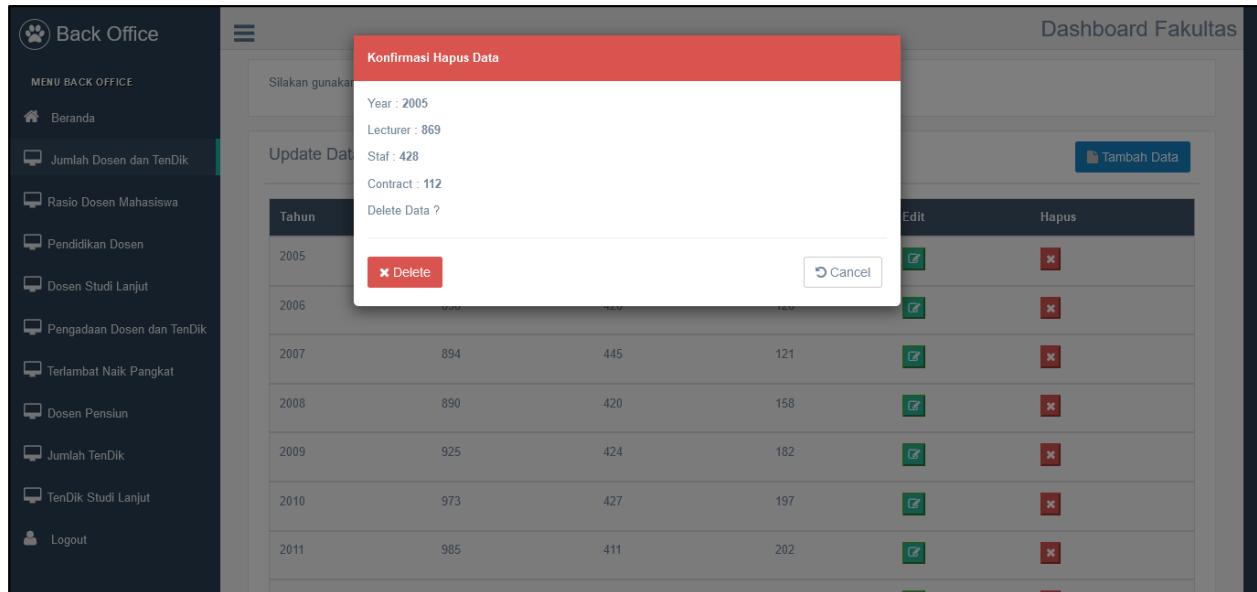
Back Office

MENU BACK OFFICE

Beranda

Jumlah Dosen dan TenDik

Rasio Dosen Mahasiswa

Pendidikan Dosen

Dosen Studi Lanjut

Pengadaan Dosen dan TenDik

Terlambat Naik Pangkat

Dosen Pensiun

Jumlah TenDik

TenDik Studi Lanjut

Logout

Dashboard Fakultas

Silakan gunaka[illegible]

Update Dat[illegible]

Tambah Data

| Tahun | | | | Edit | Hapus |
|---|---|---|---|---|---|
| 2005 | | | | | |
| 2006 | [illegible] | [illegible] | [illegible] | | |
| 2007 | 894 | 445 | 121 | | |
| 2008 | 890 | 420 | 158 | | |
| 2009 | 925 | 424 | 182 | | |
| 2010 | 973 | 427 | 197 | | |
| 2011 | 985 | 411 | 202 | | |

Konfirmasi Hapus Data

Year : 2005

Lecturer : 869

Staf : 428

Contract : 112

Delete Data ?

Delete

Cancel